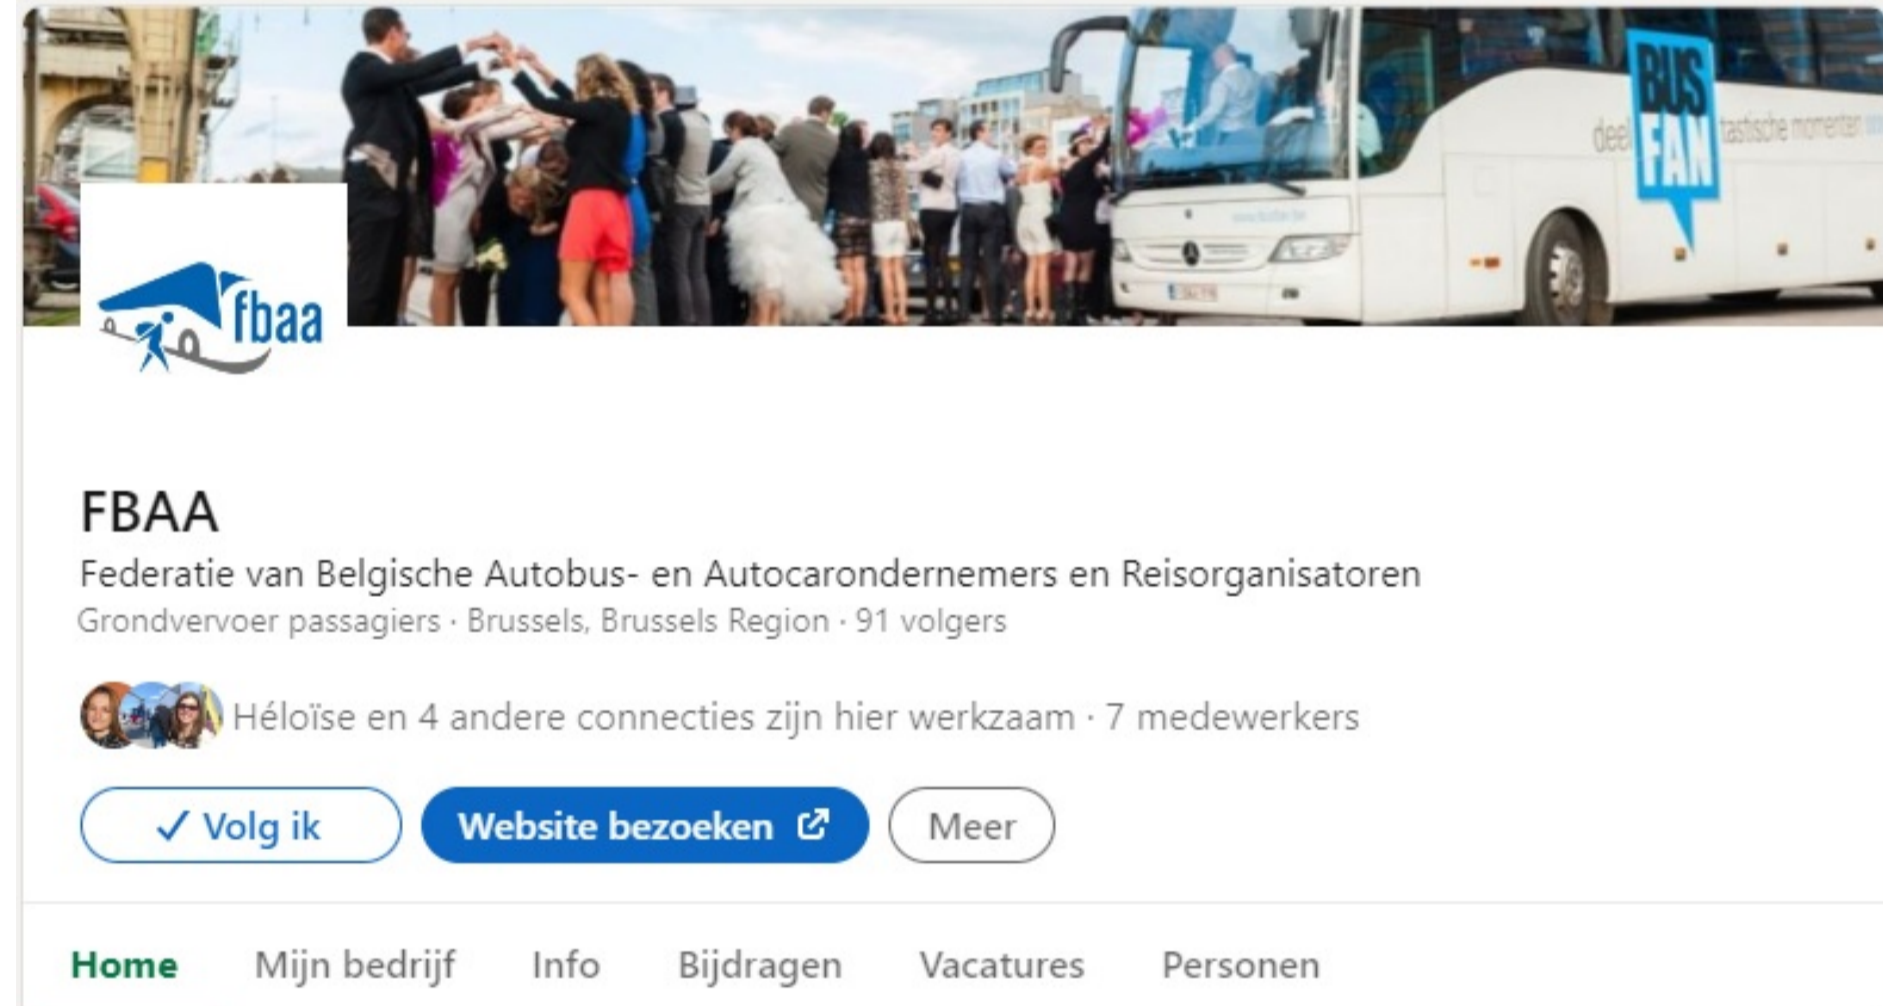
fbaa

BUS FAN

deel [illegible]tastische momenten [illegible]

FBAA

Federatie van Belgische Autobus- en Autocarondernemers en Reisorganisatoren

Grondvervoer passagiers · Brussels, Brussels Region · 91 volgers

Héloïse en 4 andere connecties zijn hier werkzaam · 7 medewerkers

✓ Volg ik

Website bezoeken

Meer

Home Mijn bedrijf Info Bijdragen Vacatures Personen